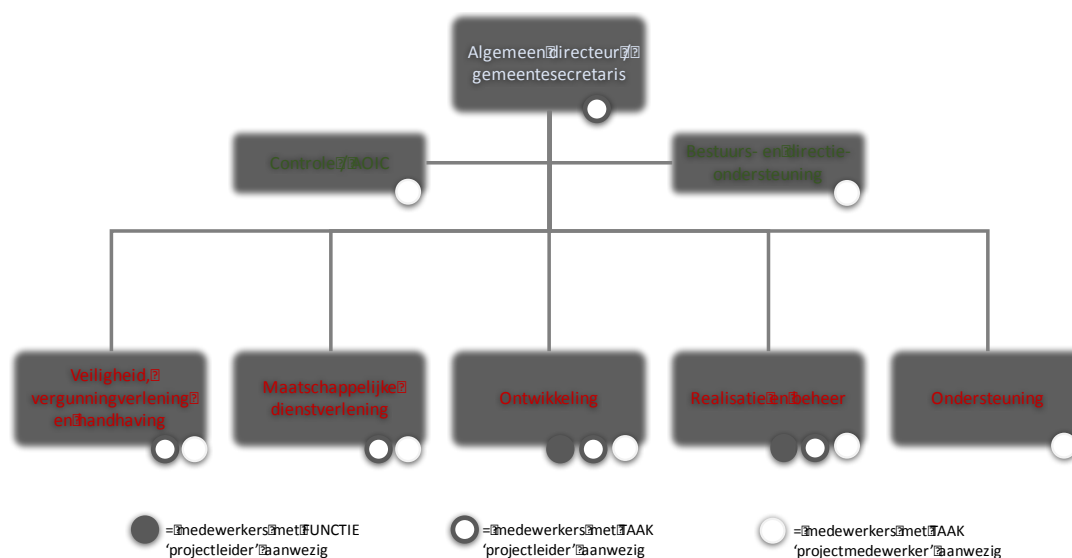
Algemeen directeur / gemeentesecretaris

Controle / AOIC

Bestuurs- en directieondersteuning

Veiligheid, vergunningverlening en handhaving

Maatschappelijke dienstverlening

Ontwikkeling

Realisatie en beheer

Ondersteuning

= medewerkers met FUNCTIE 'projectleider' aanwezig

= medewerkers met TAAK 'projectleider' aanwezig

= medewerkers met TAAK 'projectmedewerker' aanwezig